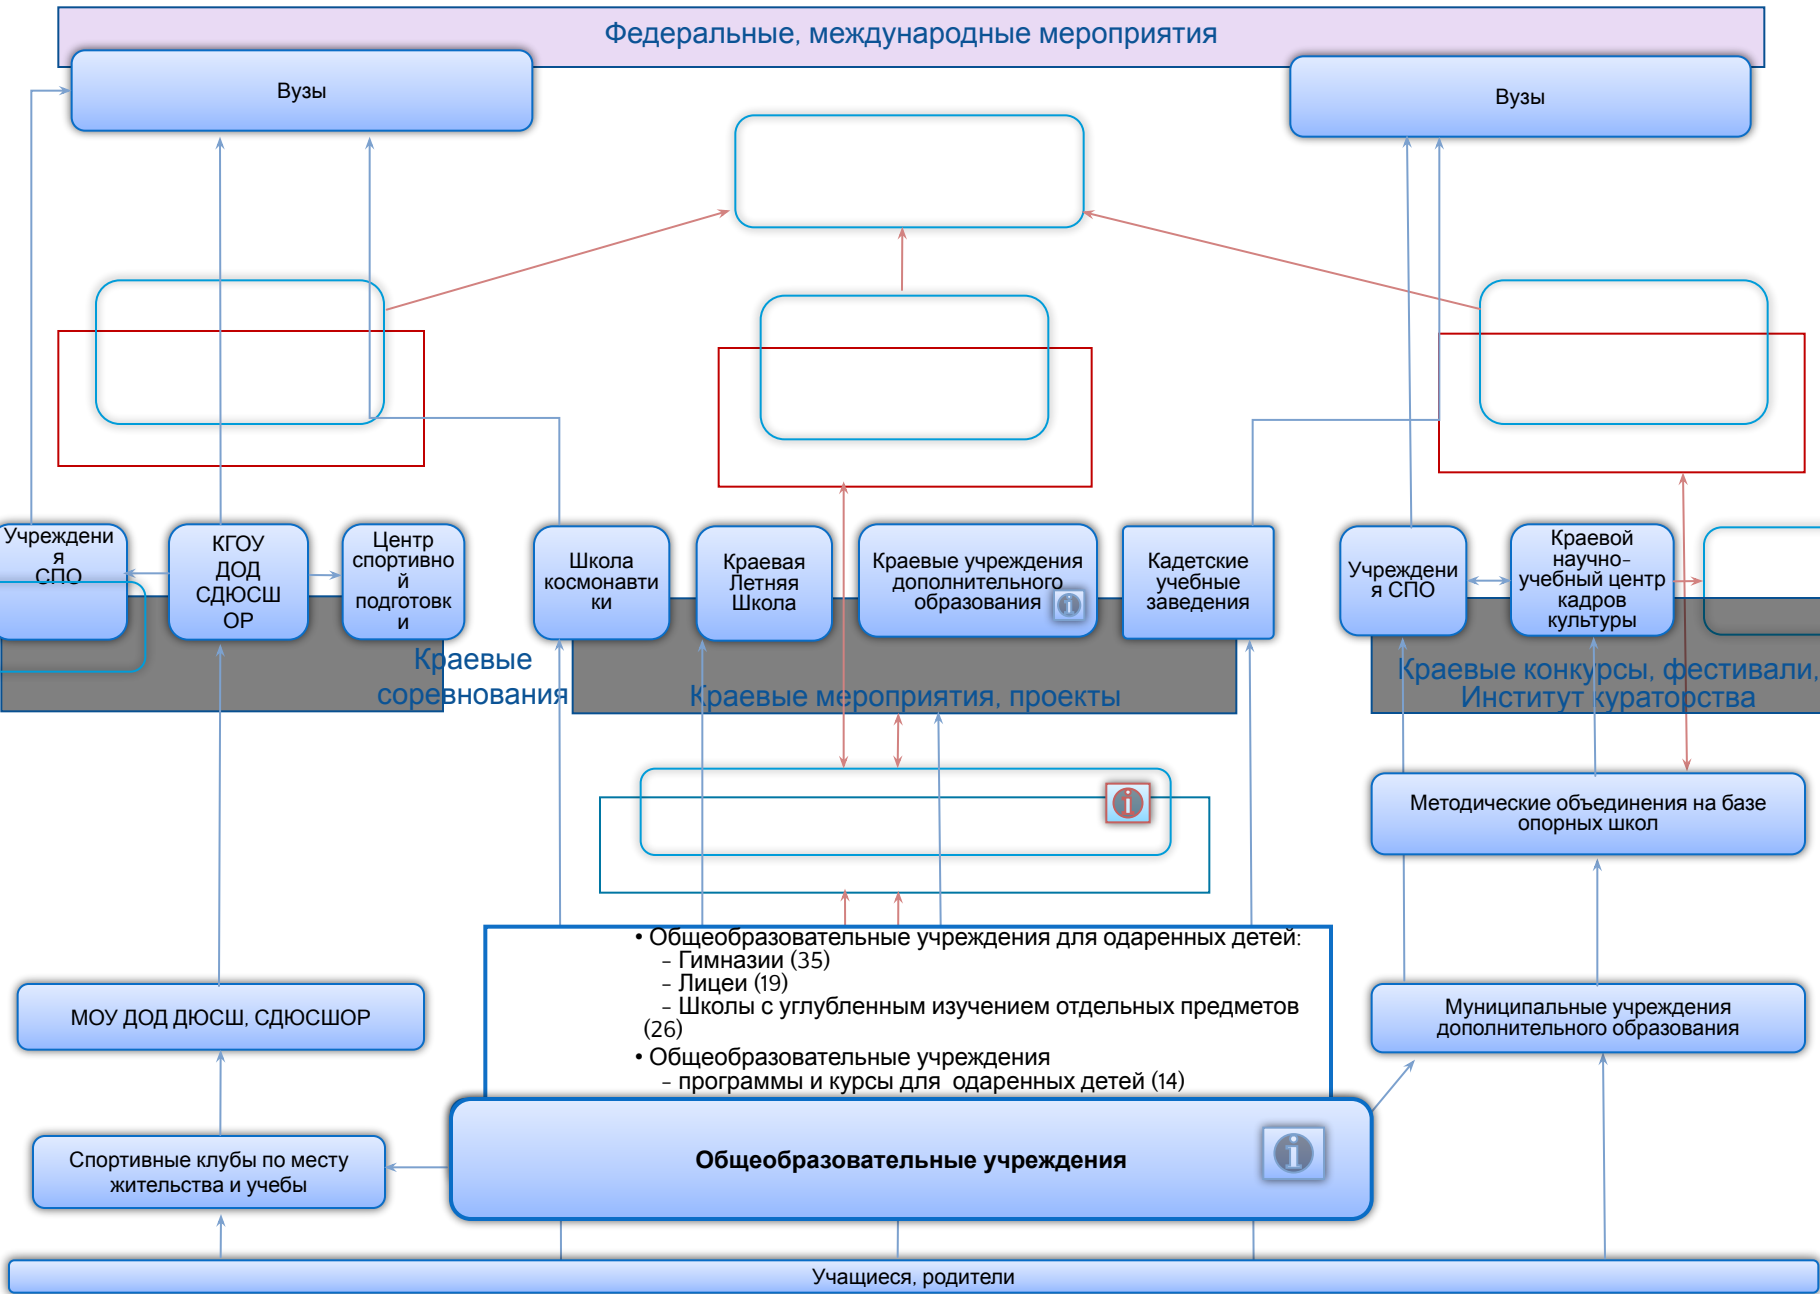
Федеральные, международные мероприятия

Вузы

Вузы

Учреждения СПО

КГОУ ДОД СДЮСШОР

Центр спортивной подготовки

Краевые соревнования

Школа космонавтики

Краевая Летняя Школа

Краевые учреждения дополнительного образования

Кадетские учебные заведения

Краевые мероприятия, проекты

Учреждения СПО

Краевой научно-учебный центр кадров культуры

Краевые конкурсы, фестивали, Институт кураторства

Методические объединения на базе опорных школ

• Общеобразовательные учреждения для одаренных детей:
– Гимназии (35)
– Лицеи (19)
– Школы с углубленным изучением отдельных предметов (26)
• Общеобразовательные учреждения
– программы и курсы для одаренных детей (14)

МОУ ДОД ДЮСШ, СДЮСШОР

Муниципальные учреждения дополнительного образования

Спортивные клубы по месту жительства и учебы

Общеобразовательные учреждения

Учащиеся, родители